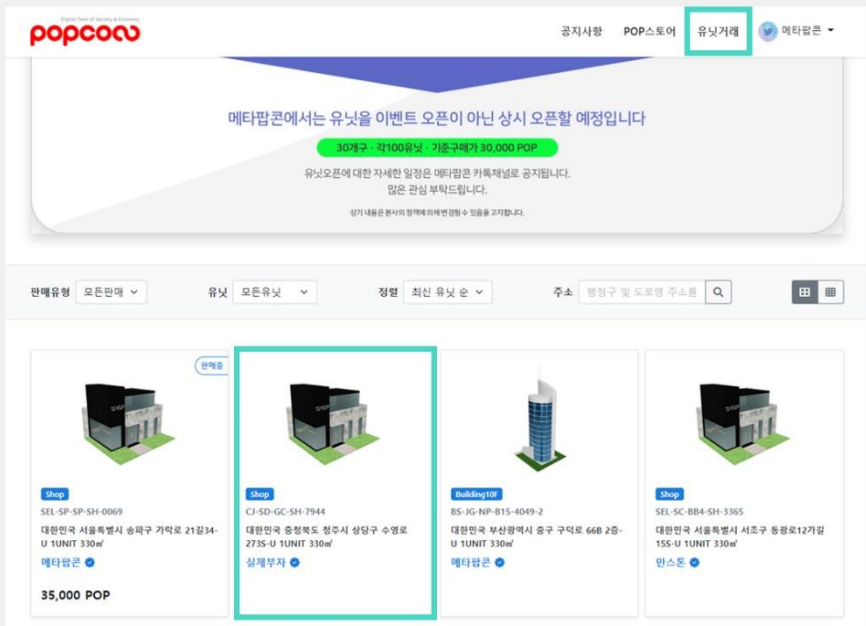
popcorn
Digital Twin of Variety & Economy

공지사항 POP스토어 유닛거래 메타팝콘

메타팝콘에서는 유닛을 이벤트 오픈이 아닌 상시 오픈할 예정입니다

30개구 · 각100유닛 · 기준구매가 30,000 POP

유닛오픈에 대한 자세한 일정은 메타팝콘 카톡채널로 공지됩니다.
많은 관심 부탁드립니다.

상기 내용은 본사의 정책에 의해 변경될 수 있음을 고지합니다.

판매유형 모든판매 유닛 모든유닛 정렬 최신 유닛 순 주소 행정구 및 도로명 주소를

판매중

Shop
SEL-SP-SP-SH-0069
대한민국 서울특별시 송파구 가락로 21길34-U 1UNIT 330㎡
메타팝콘
35,000 POP

Shop
CJ-SD-GC-SH-7944
대한민국 충청북도 청주시 상당구 수영로 273S-U 1UNIT 330㎡
실제부자

Building10F
BS-JG-NP-B15-4049-2
대한민국 부산광역시 중구 구덕로 66B 2층-U 1UNIT 330㎡
메타팝콘

Shop
SEL-SC-BB4-SH-3365
대한민국 서울특별시 서초구 동광로12가길 15S-U 1UNIT 330㎡
만스톤